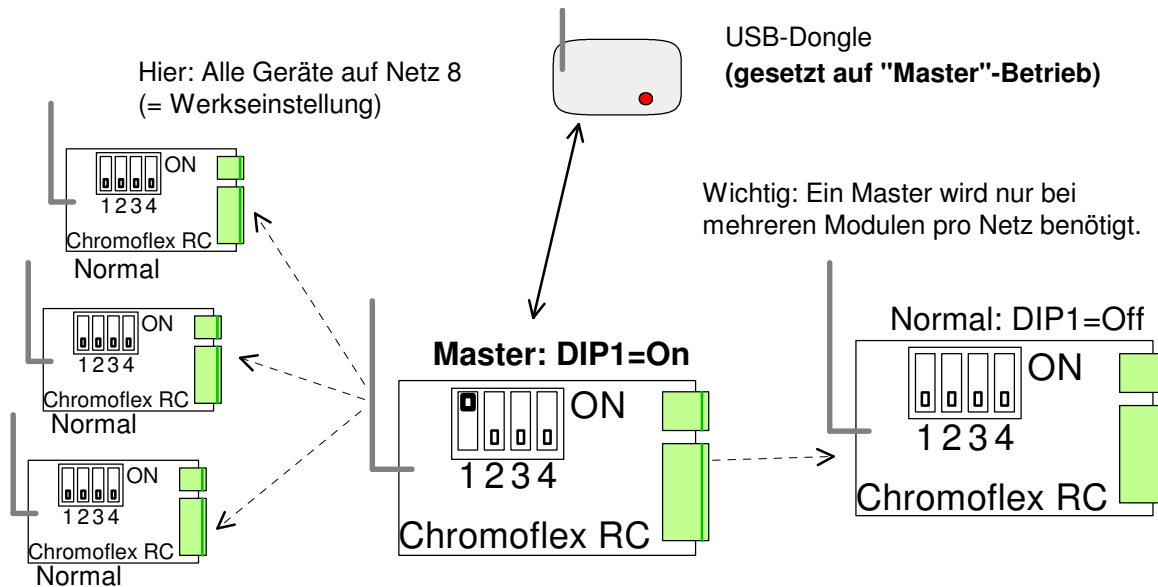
USB-Dongle
**(gesetzt auf "Master"-Betrieb)**

Hier: Alle Geräte auf Netz 8
(= Werkseinstellung)

ON
1234
Chromoflex RC
Normal

Wichtig: Ein Master wird nur bei mehreren Modulen pro Netz benötigt.

ON
1234
Chromoflex RC
Normal

**Master: DIP1=On**
ON
1234
Chromoflex RC

Normal: DIP1=Off
ON
1234
Chromoflex RC

ON
1234
Chromoflex RC
Normal